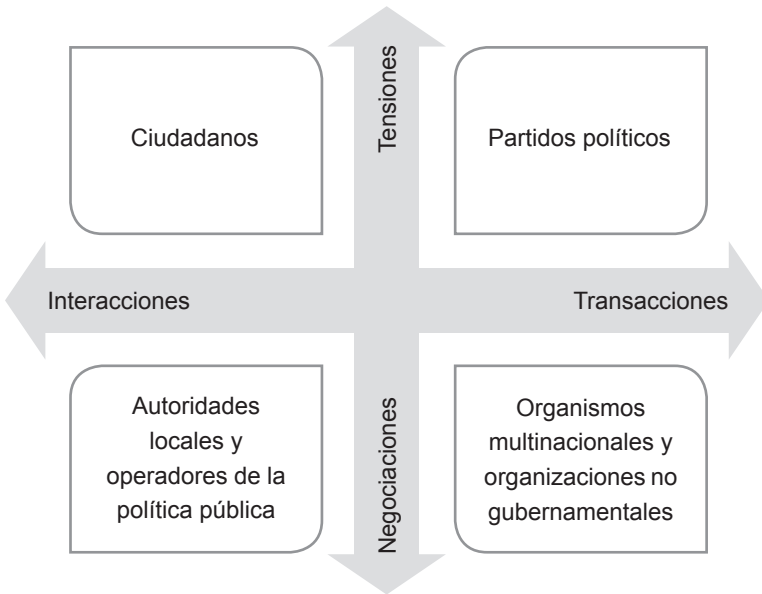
Ciudadanos

Tensiones

Partidos políticos

Interacciones

Transacciones

Autoridades locales y operadores de la política pública

Negociaciones

Organismos multinacionales y organizaciones no gubernamentales